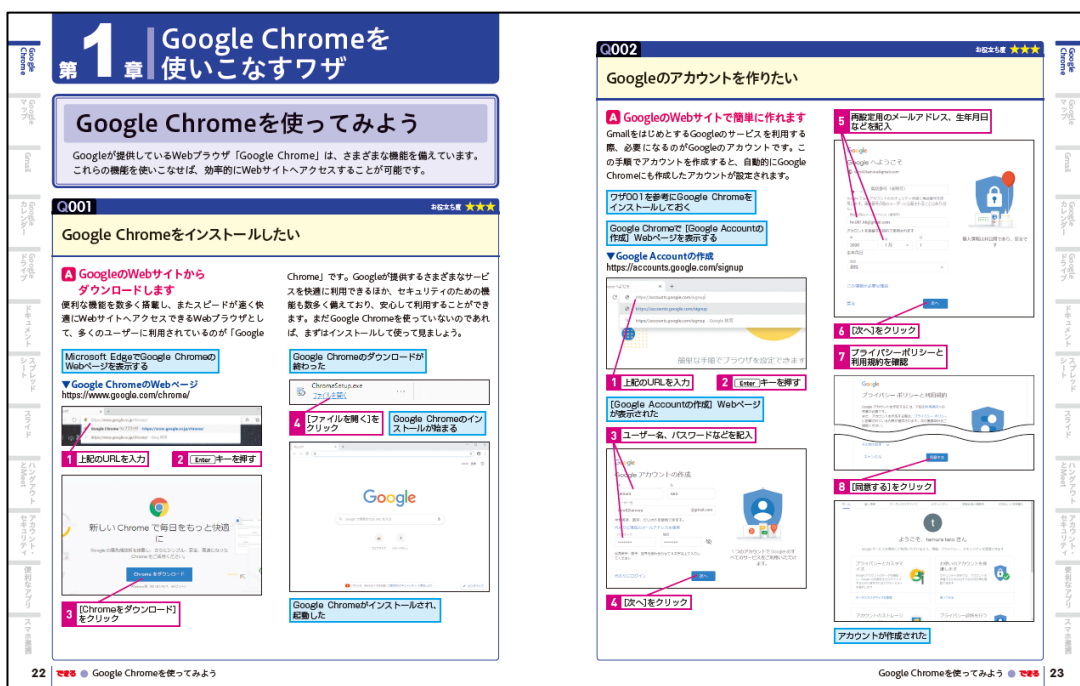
Google Chrome

Google マップ

Gmail

Google カレンダー

Google ドライブ

ドキュメント

スプレッドシート

スライド

ハングアウト・Meet

アカウント・セキュリティ

便利なアプリ

スマホ活用

第1章 Google Chromeを使いこなすワザ

Google Chromeを使ってみよう

Googleが提供しているWebブラウザ「Google Chrome」は、さまざまな機能を備えています。これらの機能を使いこなせば、効率的にWebサイトへアクセスすることが可能です。

Q001 お役立ち度 ★★★

Google Chromeをインストールしたい

A GoogleのWebサイトからダウンロードします

便利な機能を数多く搭載し、またスピードが速く快適にWebサイトへアクセスできるWebブラウザとして、多くのユーザーに利用されているのが「Google Chrome」です。Googleが提供するさまざまなサービスを快適に利用できるほか、セキュリティのための機能も数多く備えており、安心して利用することができます。まだGoogle Chromeを使っていないのであれば、まずはインストールして使って見ましょう。

Microsoft EdgeでGoogle ChromeのWebページを表示する

▼Google ChromeのWebページ
https://www.google.com/chrome/

1 上記のURLを入力

2 Enter キーを押す

新しい Chrome で毎日をもっと快適に

Chrome をダウンロード

3 [Chromeをダウンロード]をクリック

Google Chromeのダウンロードが終わった

ChromeSetup.exe
ファイルを開く

4 [ファイルを開く]をクリック

Google Chromeのインストールが始まる

Google

Google Chromeがインストールされ、起動した

22 できる ● Google Chromeを使ってみよう

Q002 お役立ち度 ★★★

Googleのアカウントを作りたい

A GoogleのWebサイトで簡単に作れます

Gmailをはじめとする Googleのサービスを利用する際、必要になるのがGoogleのアカウントです。この手順でアカウントを作成すると、自動的にGoogle Chromeにも作成したアカウントが設定されます。

ワザ001を参考にGoogle Chromeをインストールしておく

Google Chromeで[Google Accountの作成]Webページを表示する

▼Google Accountの作成
https://accounts.google.com/signup

簡単な手順でブラウザを設定できます

1 上記のURLを入力

2 Enter キーを押す

[Google Accountの作成]Webページが表示された

3 ユーザー名、パスワードなどを記入

Google アカウントの作成

4 [次へ]をクリック

5 再設定用のメールアドレス、生年月日などを記入

Google へようこそ

6 [次へ]をクリック

7 プライバシーポリシーと利用規約を確認

8 [同意する]をクリック

ようこそ、tamura taro さん

アカウントが作成された

Google Chromeを使ってみよう ● できる 23